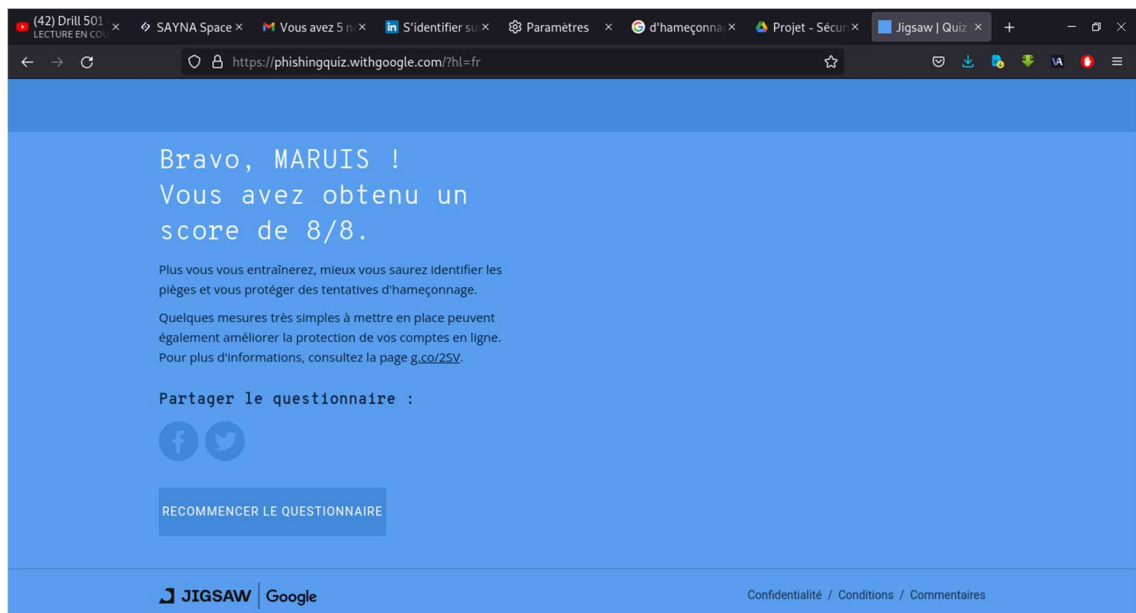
(42) Drill 501
LECTURE EN CO
SAYNA Space
Vous avez 5 n
S'identifier su
Paramètres
d'hameçonna
Projet - Sécur
Jigsaw | Quiz
https://phishingquiz.withgoogle.com/?hl=fr

Bravo, MARUIS !
Vous avez obtenu un score de 8/8.

Plus vous vous entraînerez, mieux vous saurez identifier les pièges et vous protéger des tentatives d'hameçonnage.

Quelques mesures très simples à mettre en place peuvent également améliorer la protection de vos comptes en ligne. Pour plus d'informations, consultez la page g.co/2SV.

Partager le questionnaire :

RECOMMENCER LE QUESTIONNAIRE

JIGSAW | Google

Confidentialité / Conditions / Commentaires